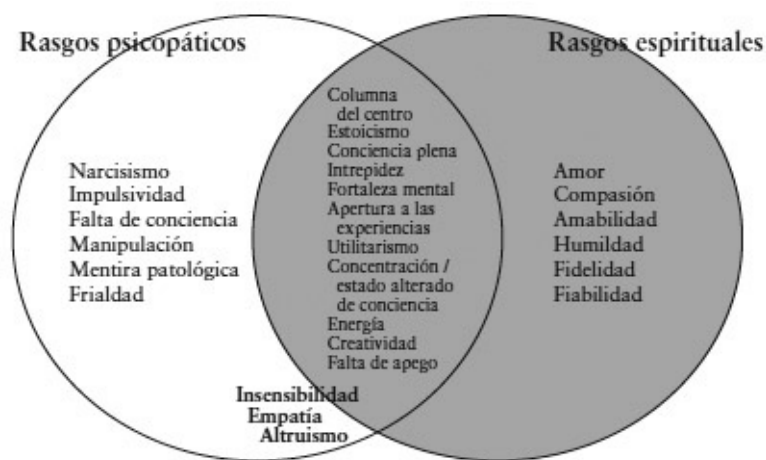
Rasgos psicopáticos

Rasgos espirituales

Narcisismo
Impulsividad
Falta de conciencia
Manipulación
Mentira patológica
Frialdad

Columna del centro
Estoicismo
Conciencia plena
Intrepidez
Fortaleza mental
Apertura a las experiencias
Utilitarismo
Concentración / estado alterado de conciencia
Energía
Creatividad
Falta de apego

Amor
Compasión
Amabilidad
Humildad
Fidelidad
Fiabilidad

Insensibilidad
Empatía
Altruismo